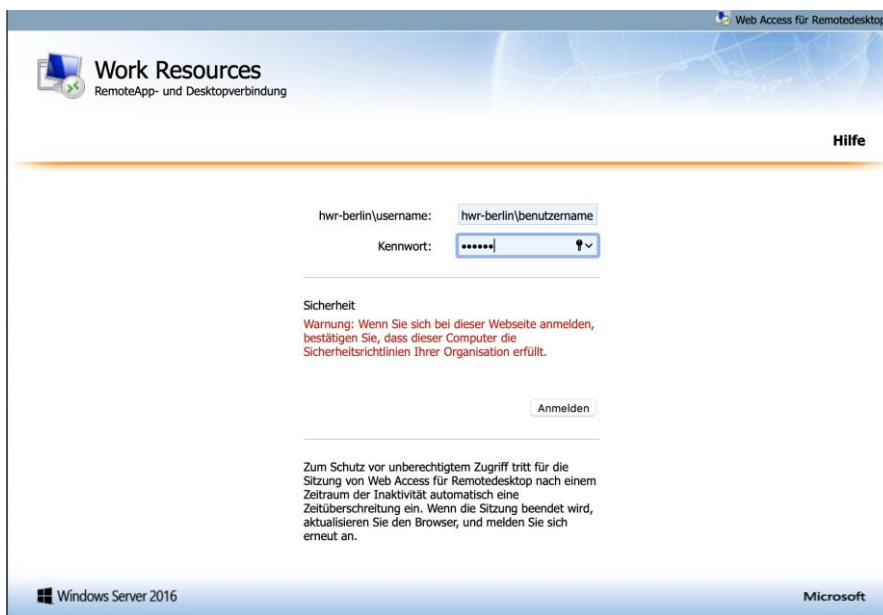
Web Access für Remotedeskto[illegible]

Work Resources
RemoteApp- und Desktopverbindung

Hilfe

hwr-berlin\username: hwr-berlin\benutzername

Kennwort: ••••••

Sicherheit

Warnung: Wenn Sie sich bei dieser Webseite anmelden, bestätigen Sie, dass dieser Computer die Sicherheitsrichtlinien Ihrer Organisation erfüllt.

Anmelden

Zum Schutz vor unberechtigtem Zugriff tritt für die Sitzung von Web Access für Remotedesktop nach einem Zeitraum der Inaktivität automatisch eine Zeitüberschreitung ein. Wenn die Sitzung beendet wird, aktualisieren Sie den Browser, und melden Sie sich erneut an.

Windows Server 2016

Microsoft